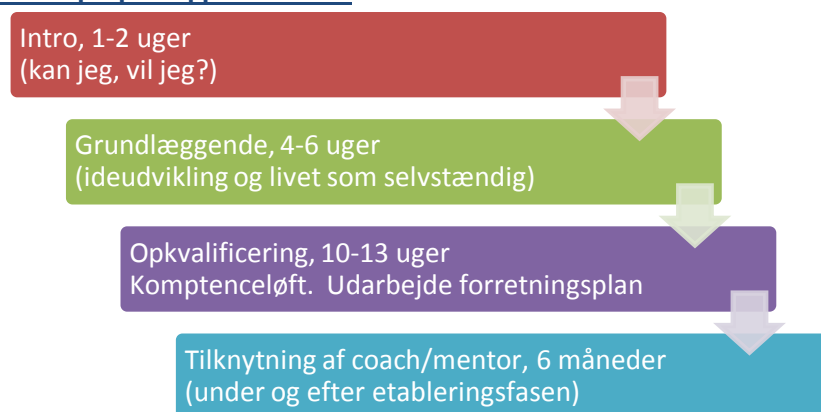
Intro, 1-2 uger
(kan jeg, vil jeg?)

Grundlæggende, 4-6 uger
(ideudvikling og livet som selvstændig)

Opkvalificering, 10-13 uger
Komptenceløft. Udarbejde forretningsplan

Tilknytning af coach/mentor, 6 måneder
(under og efter etableringsfasen)